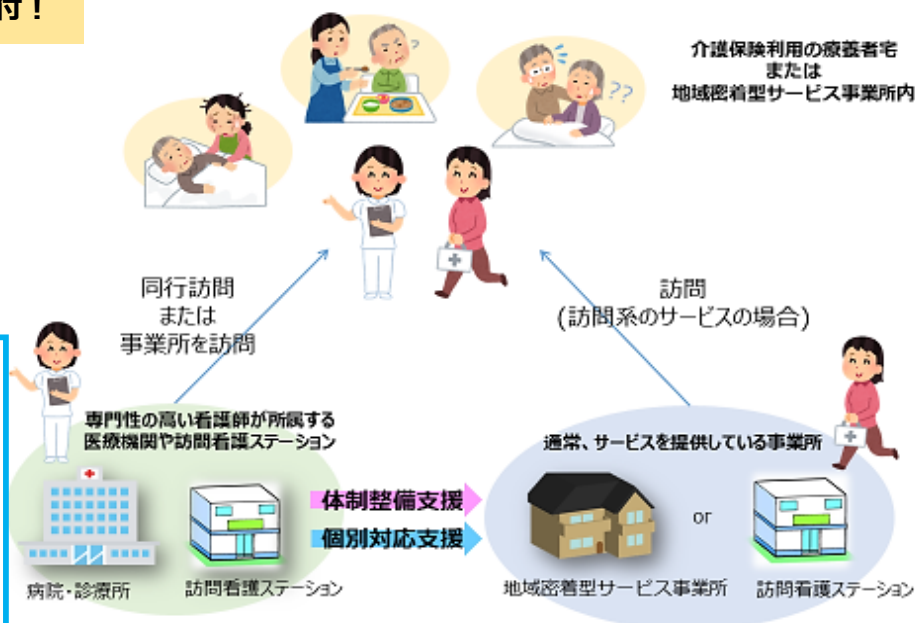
付！

介護保険利用の療養者宅
または
地域密着型サービス事業所内

同行訪問
または
事業所を訪問

訪問
（訪問系のサービスの場合）

専門性の高い看護師が所属する
医療機関や訪問看護ステーション

通常、サービスを提供している事業所

体制整備支援

個別対応支援

or

病院・診療所

訪問看護ステーション

地域密着型サービス事業所

訪問看護ステーション